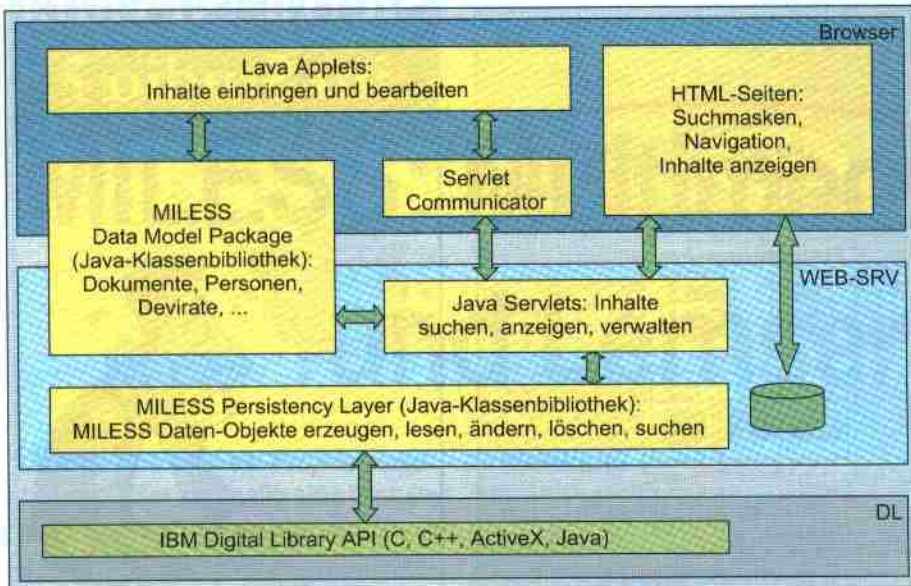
Browser

Lava Applets:
Inhalte einbringen und bearbeiten

HTML-Seiten:
Suchmasken,
Navigation,
Inhalte anzeigen

Servlet
Communicator

MILESS
Data Model Package
(Java-Klassenbibliothek):
Dokumente, Personen,
Devirate, ...

WEB-SRV

Java Servlets: Inhalte
suchen, anzeigen, verwalten

MILESS Persistency Layer (Java-Klassenbibliothek):
MILESS Daten-Objekte erzeugen, lesen, ändern, löschen, suchen

DL

IBM Digital Library API (C, C++, ActiveX, Java)